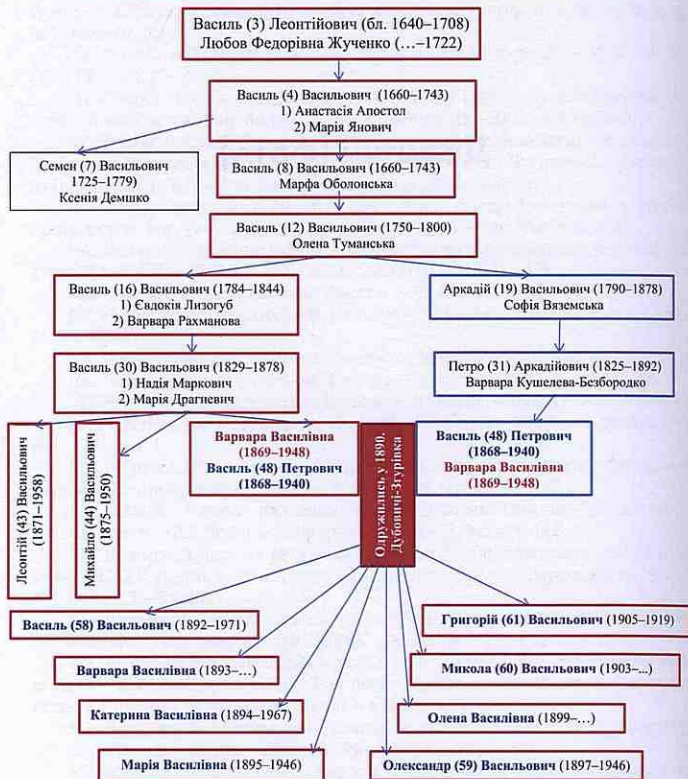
Василь (3) Леонтійович (бл. 1640–1708)
Любов Федорівна Жученко (…–1722)

Василь (4) Васильович (1660–1743)
1) Анастасія Апостол
2) Марія Янович

Семен (7) Васильович
1725–1779)
Ксенія Демшко

Василь (8) Васильович (1660–1743)
Марфа Оболонська

Василь (12) Васильович (1750–1800)
Олена Туманська

Василь (16) Васильович (1784–1844)
1) Євдокія Лизогуб
2) Варвара Рахманова

Аркадій (19) Васильович (1790–1878)
Софія Вяземська

Василь (30) Васильович (1829–1878)
1) Надія Маркович
2) Марія Драгневич

Петро (31) Аркадійович (1825–1892)
Варвара Кушелева-Безбородко

Леонтій (43) Васильович (1871–1958)

Михайло (44) Васильович (1875–1950)

Варвара Василівна (1869–1948)
Василь (48) Петрович (1868–1940)

Одружились у 1890. Дубовичі-Згурівка

Василь (48) Петрович (1868–1940)
Варвара Василівна (1869–1948)

Василь (58) Васильович (1892–1971)

Григорій (61) Васильович (1905–1919)

Варвара Василівна (1893–…)

Микола (60) Васильович (1903–...)

Катерина Василівна (1894–1967)

Олена Василівна (1899–…)

Марія Василівна (1895–1946)

Олександр (59) Васильович (1897–1946)